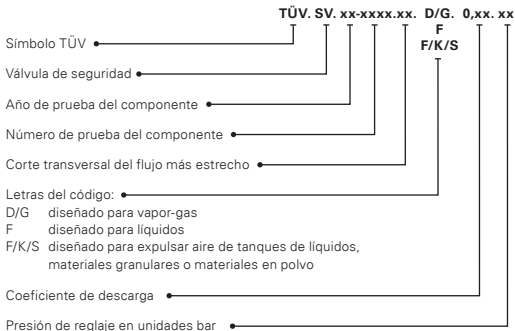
TÜV. SV. xx-xxxx.xx. D/G. 0,xx. xx
F
F/K/S

Símbolo TÜV

Válvula de seguridad

Año de prueba del componente

Número de prueba del componente

Corte transversal del flujo más estrecho

Letras del código:
D/G diseñado para vapor-gas
F diseñado para líquidos
F/K/S diseñado para expulsar aire de tanques de líquidos, materiales granulares o materiales en polvo

Coeficiente de descarga

Presión de reglaje en unidades bar